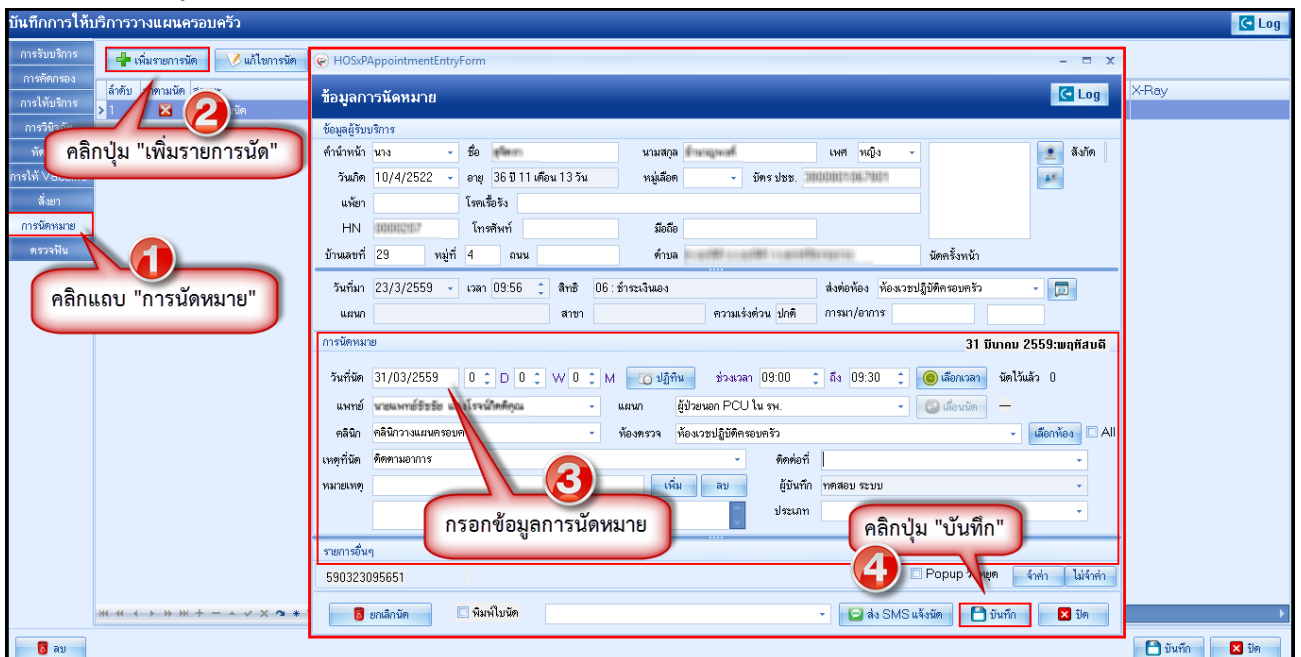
บันทึกการให้บริการวางแผนครอบครัว

Log

การรับบริการ
การคัดกรอง
การให้บริการ
การวินิจ
หัต
การให้ Vaccine
สั่งยา
การนัดหมาย
ตรวจฟัน

เพิ่มรายการนัด
แก้ไขการนัด

ลำดับ
ตามนัด
1

X-Ray

คลิกปุ่ม "เพิ่มรายการนัด"

คลิกแถบ "การนัดหมาย"

HOSxPAppointmentEntryForm

ข้อมูลการนัดหมาย

Log

ข้อมูลผู้รับบริการ

คำนำหน้า นาง
ชื่อ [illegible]
นามสกุล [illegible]
เพศ หญิง
สังกัด
วันเกิด 10/4/2522
อายุ 36 ปี 11 เดือน 13 วัน
หมู่เลือด
บัตร ปชช. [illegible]
แพ้ยา
โรคเรื้อรัง
HN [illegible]
โทรศัพท์
มือถือ
บ้านเลขที่ 29
หมู่ที่ 4
ถนน
ตำบล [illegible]
นัดครั้งหน้า

วันที่มา 23/3/2559
เวลา 09:56
สิทธิ 06 : ชำระเงินเอง
ส่งต่อห้อง ห้องเวชปฏิบัติครอบครัว
แผนก
สาขา
ความเร่งด่วน ปกติ
อาการมา/อาการ

การนัดหมาย
31 มีนาคม 2559:พฤหัสบดี

วันที่นัด 31/03/2559
0 D 0 W 0 M
ปฏิทิน
ช่วงเวลา 09:00
ถึง 09:30
เลือกเวลา
นัดไว้แล้ว 0
แพทย์ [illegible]
แผนก ผู้ป่วยนอก PCU ใน รพ.
เลื่อนนัด
คลินิก คลินิกวางแผนครอบครัว
ห้องตรวจ ห้องเวชปฏิบัติครอบครัว
เลือกห้อง
All
เหตุที่นัด ติดตามอาการ
ติดต่อที่
หมายเหตุ
เพิ่ม
ลบ
ผู้บันทึก ทดสอบ ระบบ
ประเภท

กรอกข้อมูลการนัดหมาย

คลิกปุ่ม "บันทึก"

รายการอื่นๆ
590323095651
Popup
จำค่า
ไม่จำค่า

ยกเลิกนัด
พิมพ์ใบนัด
ส่ง SMS แจ้งนัด
บันทึก
ปิด

ลบ
บันทึก
ปิด